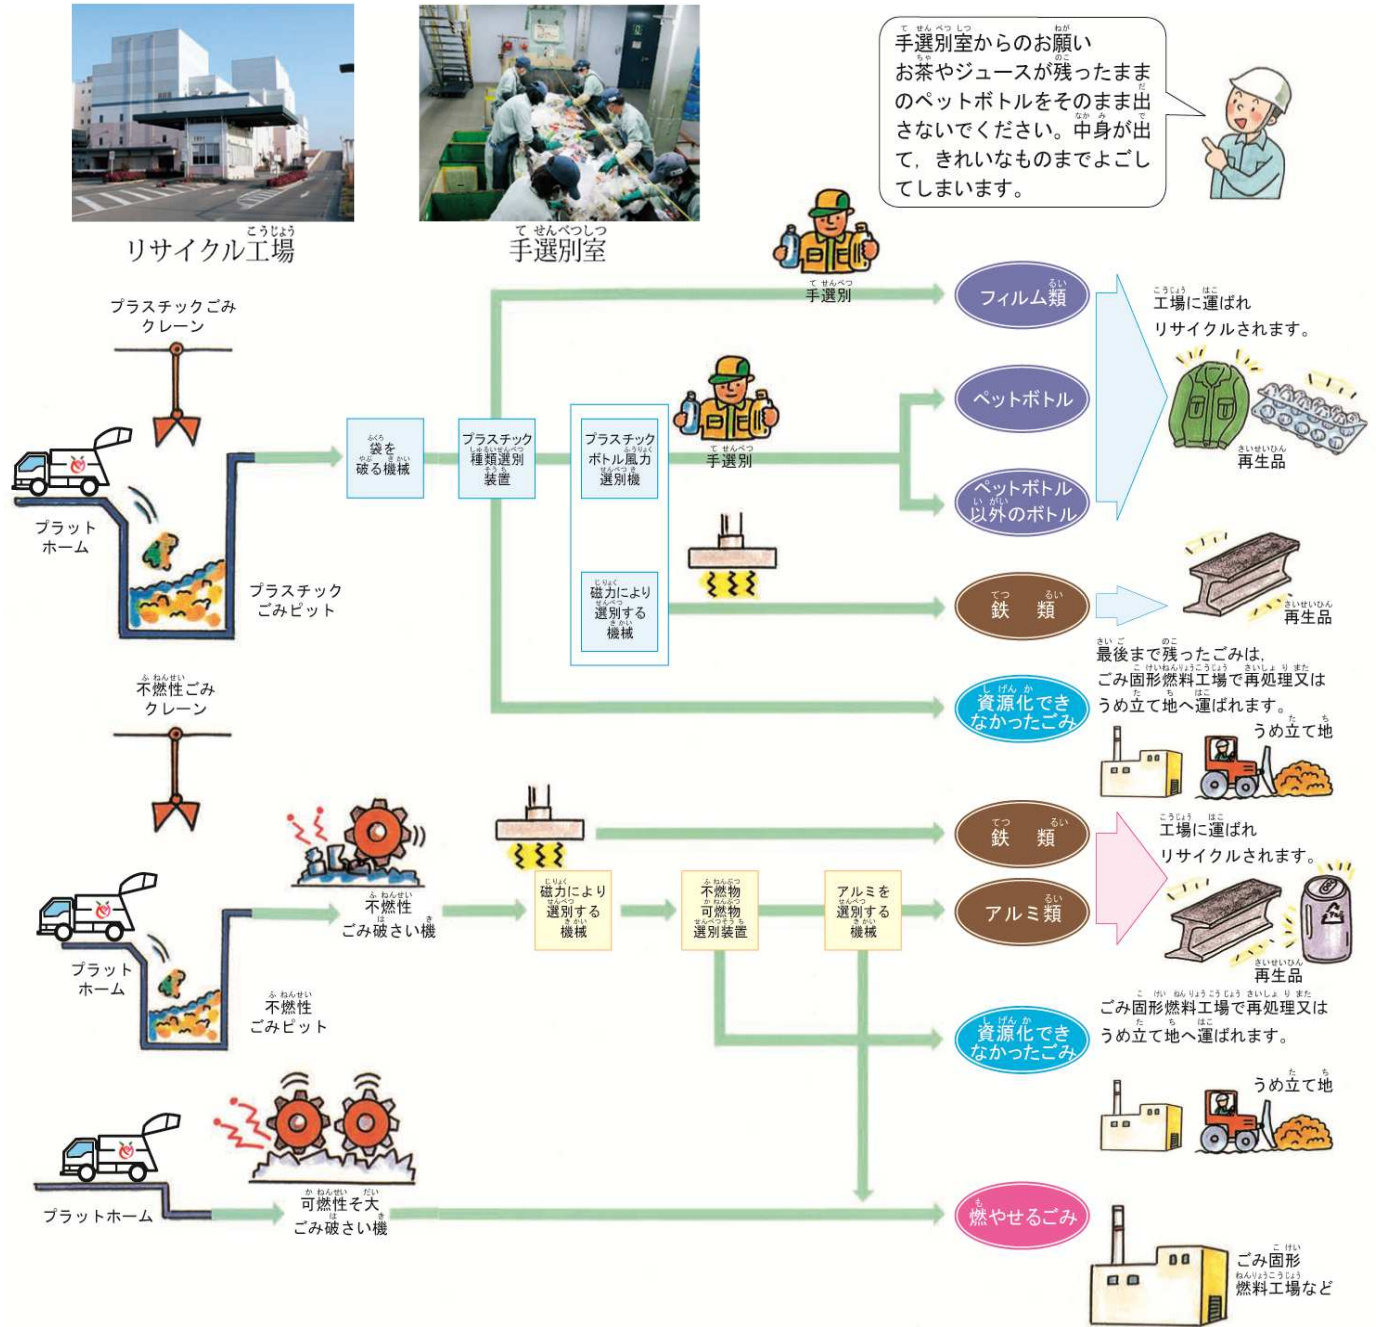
リサイクル工場

手選別室

手選別室からのお願い
お茶やジュースが残ったままのペットボトルをそのまま出さないでください。中身が出て，きれいなものまでよごしてしまいます。

プラスチックごみ クレーン

プラットホーム

プラスチックごみピット

袋を破る機械

プラスチック種類選別装置

プラスチックボトル風力選別機

磁力により選別する機械

手選別

手選別

フィルム類

ペットボトル

ペットボトル以外のボトル

鉄 類

資源化できなかったごみ

工場に運ばれリサイクルされます。

再生品

再生品

最後まで残ったごみは，ごみ固形燃料工場で再処理又はうめ立て地へ運ばれます。

うめ立て地

不燃性ごみ クレーン

不燃性ごみ破さい機

プラットホーム

不燃性ごみピット

磁力により選別する機械

不燃物可燃物選別装置

アルミを選別する機械

鉄 類

アルミ類

工場に運ばれリサイクルされます。

再生品

ごみ固形燃料工場で再処理又はうめ立て地へ運ばれます。

資源化できなかったごみ

うめ立て地

プラットホーム

可燃性そ大ごみ破さい機

燃やせるごみ

ごみ固形燃料工場など